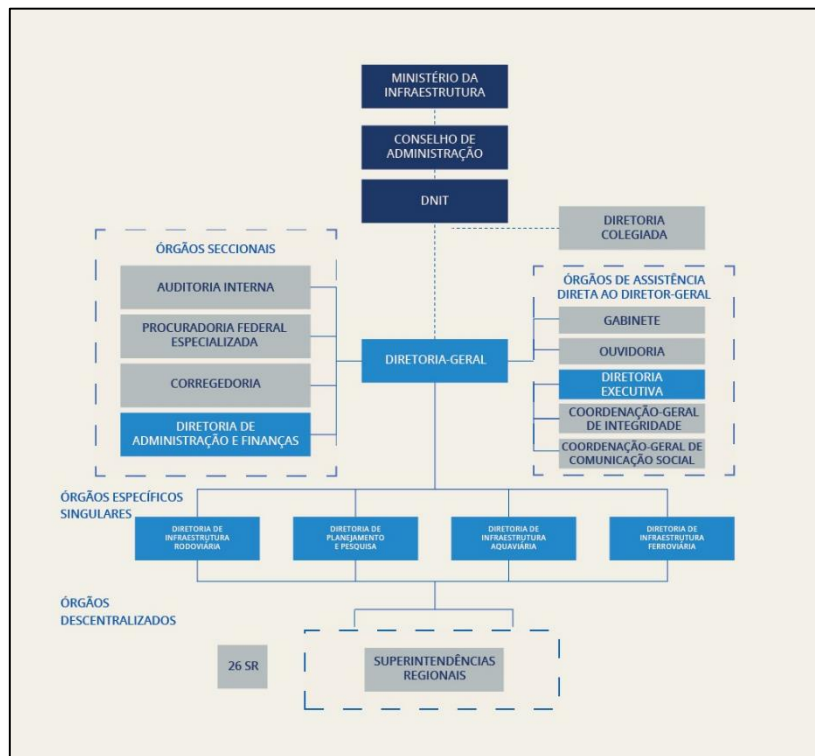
MINISTÉRIO DA INFRAESTRUTURA

CONSELHO DE ADMINISTRAÇÃO

DNIT

DIRETORIA COLEGIADA

ÓRGÃOS SECCIONAIS

AUDITORIA INTERNA

PROCURADORIA FEDERAL ESPECIALIZADA

CORREGEDORIA

DIRETORIA DE ADMINISTRAÇÃO E FINANÇAS

DIRETORIA-GERAL

ÓRGÃOS DE ASSISTÊNCIA DIRETA AO DIRETOR-GERAL

GABINETE

OUVIDORIA

DIRETORIA EXECUTIVA

COORDENAÇÃO-GERAL DE INTEGRIDADE

COORDENAÇÃO-GERAL DE COMUNICAÇÃO SOCIAL

ÓRGÃOS ESPECÍFICOS SINGULARES

DIRETORIA DE INFRAESTRUTURA RODOVIÁRIA

DIRETORIA DE PLANEJAMENTO E PESQUISA

DIRETORIA DE INFRAESTRUTURA AQUAVIÁRIA

DIRETORIA DE INFRAESTRUTURA FERROVIÁRIA

ÓRGÃOS DESCENTRALIZADOS

26 SR

SUPERINTENDÊNCIAS REGIONAIS